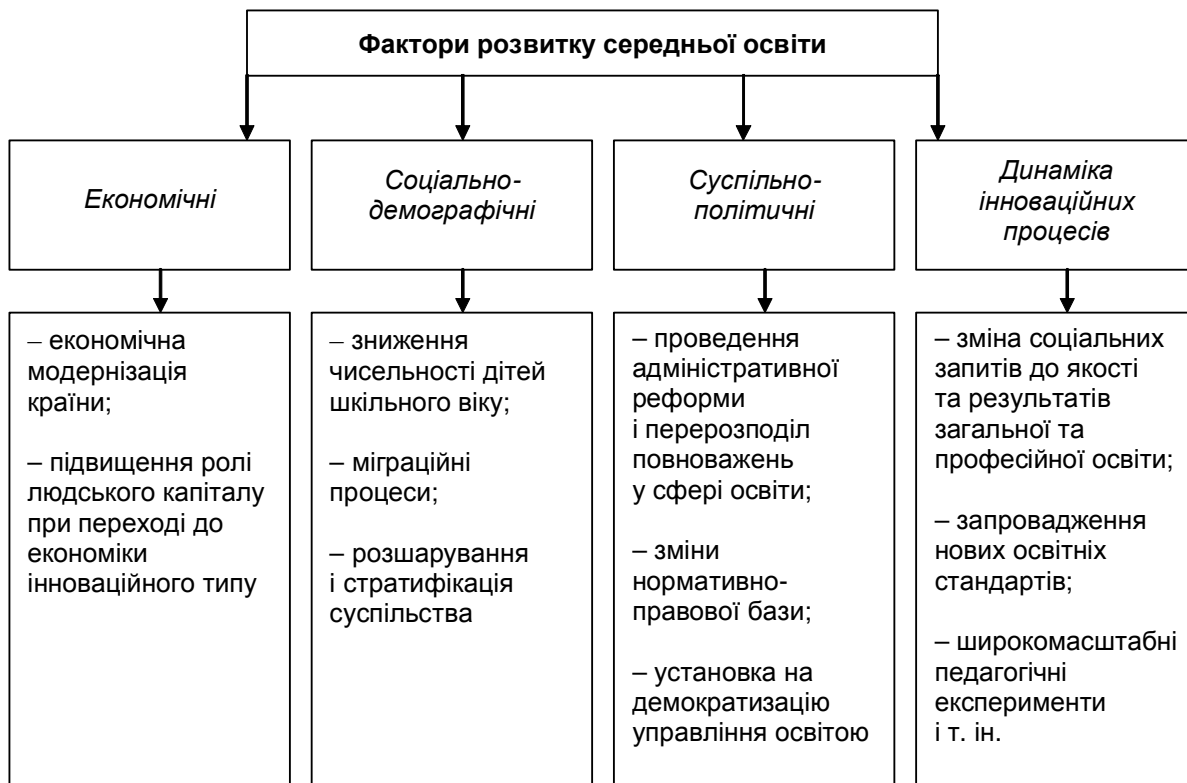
Фактори розвитку середньої освіти

Економічні

– економічна модернізація країни;

– підвищення ролі людського капіталу при переході до економіки інноваційного типу

Соціально-демографічні

– зниження чисельності дітей шкільного віку;

– міграційні процеси;

– розшарування і стратифікація суспільства

Суспільно-політичні

– проведення адміністративної реформи і перерозподіл повноважень у сфері освіти;

– зміни нормативно-правової бази;

– установка на демократизацію управління освітою

Динаміка інноваційних процесів

– зміна соціальних запитів до якості та результатів загальної та професійної освіти;

– запровадження нових освітніх стандартів;

– широкомасштабні педагогічні експерименти і т. ін.